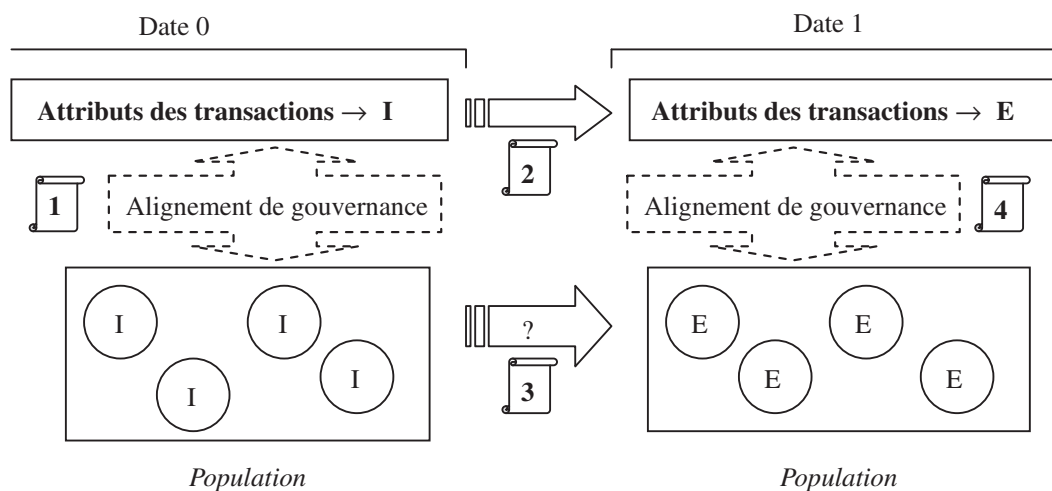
Date 0

Date 1

**Attributs des transactions → I**

**Attributs des transactions → E**

**1**

Alignement de gouvernance

**2**

Alignement de gouvernance

**4**

I

I

I

I

?

**3**

E

E

E

E

*Population*

*Population*